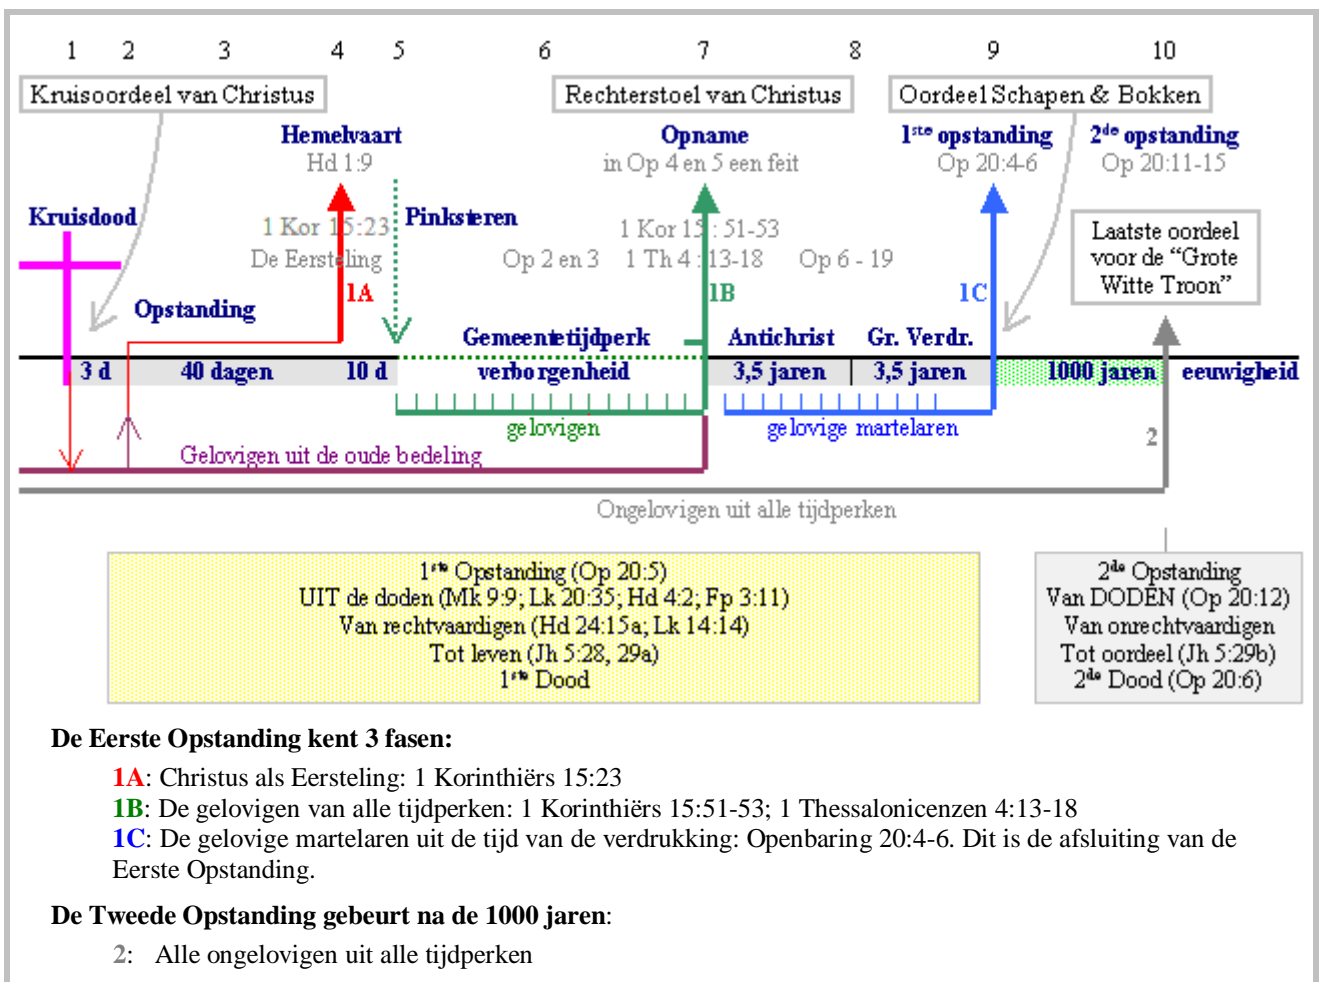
1 2 3 4 5 6 7 8 9 10

Kruisoordeel van Christus

Rechterstoel van Christus

Oordeel Schapen & Bokken

Hemelvaart
Hd 1:9

Opname
in Op 4 en 5 een feit

1ste opstanding
Op 20:4-6

2de opstanding
Op 20:11-15

Kruisdood

1 Kor 15:23
De Eersteling

Pinksteren

1 Kor 15 : 51-53
Op 2 en 3 1 Th 4 : 13-18 Op 6 - 19

Laatste oordeel voor de "Grote Witte Troon"

1A

1B

1C

Opstanding

Gemeentetijdperk

Antichrist

Gr. Verdr.

3 d

40 dagen

10 d

verborgenheid

3,5 jaren

3,5 jaren

1000 jaren

eeuwigheid

gelovigen

gelovige martelaren

2

Gelovigen uit de oude bedeling

Ongelovigen uit alle tijdperken

1ste Opstanding (Op 20:5)
UIT de doden (Mk 9:9; Lk 20:35; Hd 4:2; Fp 3:11)
Van rechtvaardigen (Hd 24:15a; Lk 14:14)
Tot leven (Jh 5:28, 29a)
1ste Dood

2de Opstanding
Van DODEN (Op 20:12)
Van onrechtvaardigen
Tot oordeel (Jh 5:29b)
2de Dood (Op 20:6)

De Eerste Opstanding kent 3 fasen:

1A: Christus als Eersteling: 1 Korinthiërs 15:23
1B: De gelovigen van alle tijdperken: 1 Korinthiërs 15:51-53; 1 Thessalonicenzen 4:13-18
1C: De gelovige martelaren uit de tijd van de verdrukking: Openbaring 20:4-6. Dit is de afsluiting van de Eerste Opstanding.

De Tweede Opstanding gebeurt na de 1000 jaren:

2: Alle ongelovigen uit alle tijdperken